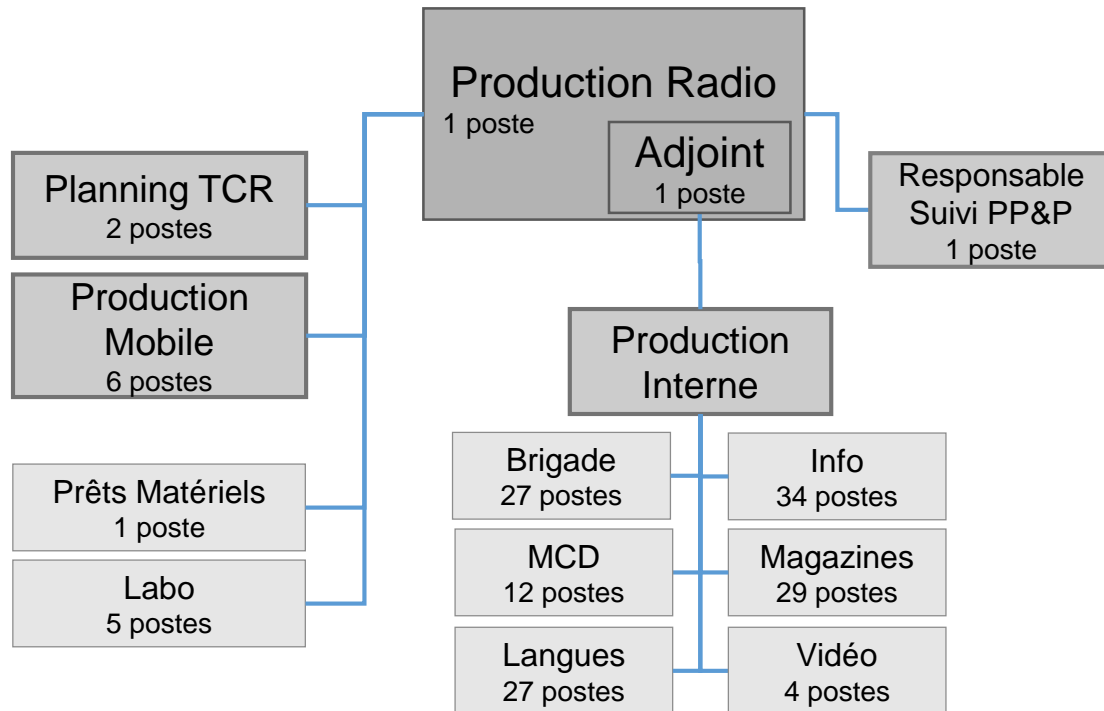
Production Radio
1 poste

Adjoint
1 poste

Planning TCR
2 postes

Production Mobile
6 postes

Responsable Suivi PP&P
1 poste

Production Interne

Prêts Matériels
1 poste

Labo
5 postes

Brigade
27 postes

Info
34 postes

MCD
12 postes

Magazines
29 postes

Langues
27 postes

Vidéo
4 postes